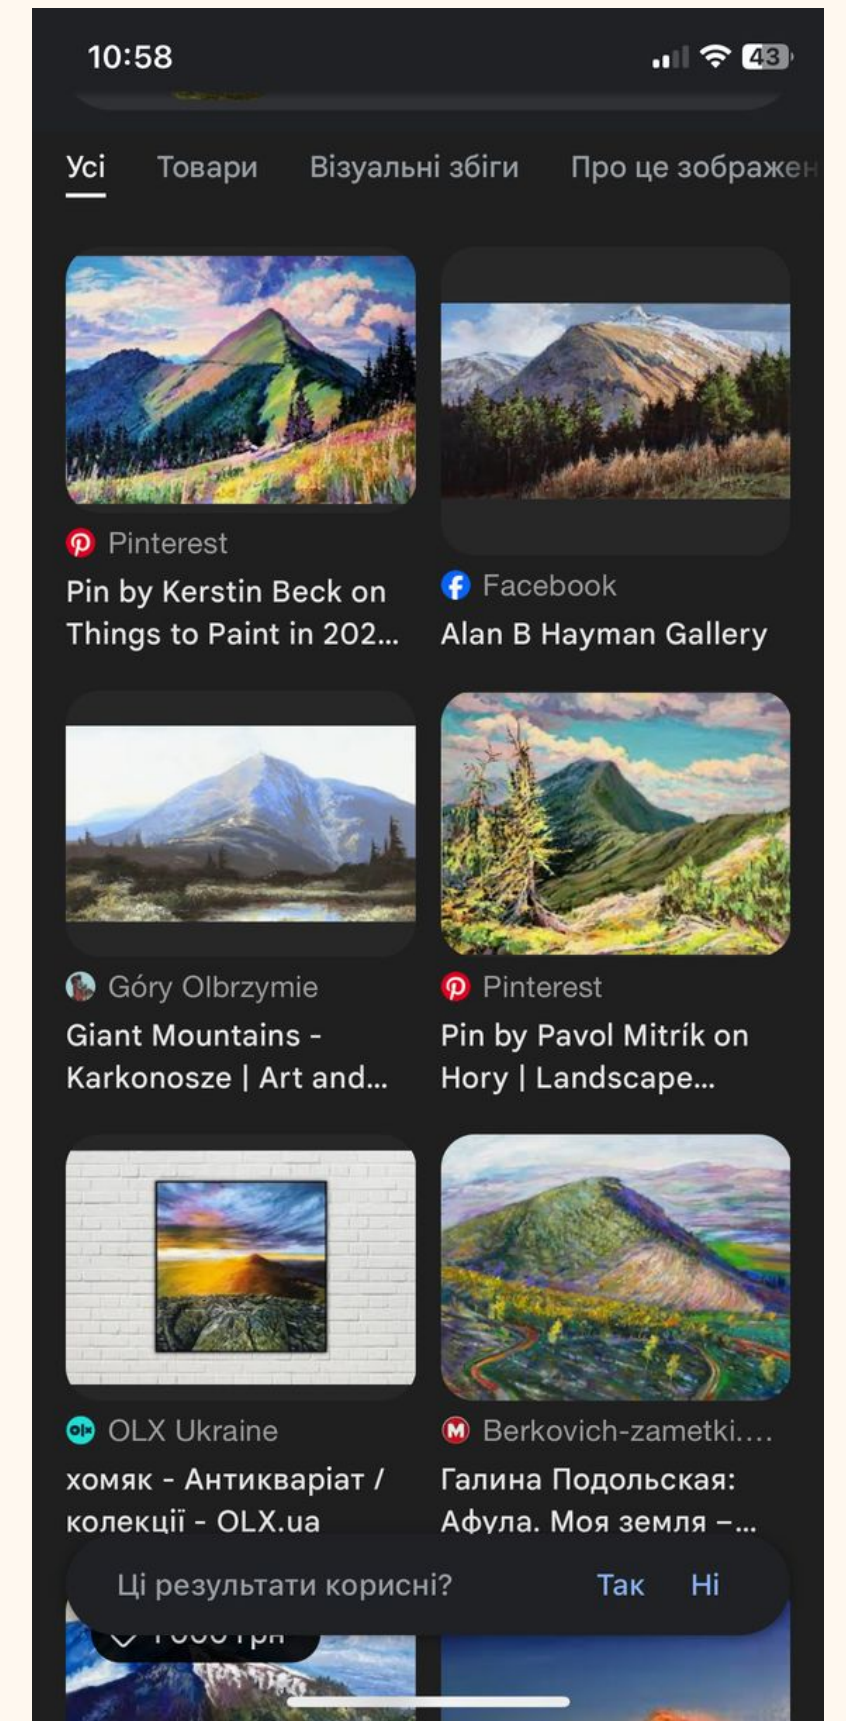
10:58

43

Усі Товари Візуальні збіги Про це зображен

Pinterest
Pin by Kerstin Beck on Things to Paint in 202...

Facebook
Alan B Hayman Gallery

Góry Olbrzymie
Giant Mountains - Karkonosze | Art and...

Pinterest
Pin by Pavol Mitrík on Hory | Landscape...

OLX Ukraine
хомяк - Антикваріат / колекції - OLX.ua

Berkovich-zametki....
Галина Подольская: Афула. Моя земля –...

Ці результати корисні? Так Ні

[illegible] грн